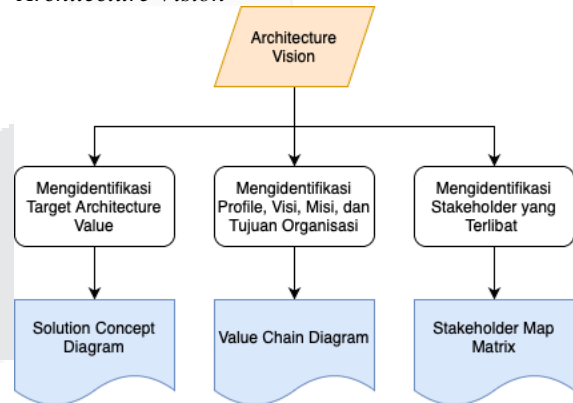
Architecture Vision

Architecture Vision

Mengidentifikasi Target Architecture Value

Mengidentifikasi Profile, Visi, Misi, dan Tujuan Organisasi

Mengidentifikasi Stakeholder yang Terlibat

Solution Concept Diagram

Value Chain Diagram

Stakeholder Map Matrix